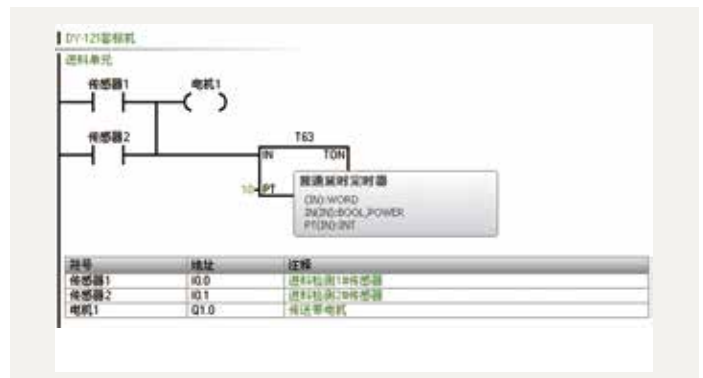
DY-121套标机
进料单元

传感器1

电机1

传感器2

T63

IN TON

10 PT

接通延时定时器
(IN):WORD
IN(IN):BOOL_POWER
PT(IN):INT

| 符号 | 地址 | 注释 |
|---|---|---|
| 传感器1 | I0.0 | 进料检测1#传感器 |
| 传感器2 | I0.1 | 进料检测2#传感器 |
| 电机1 | Q1.0 | 传送带电机 |